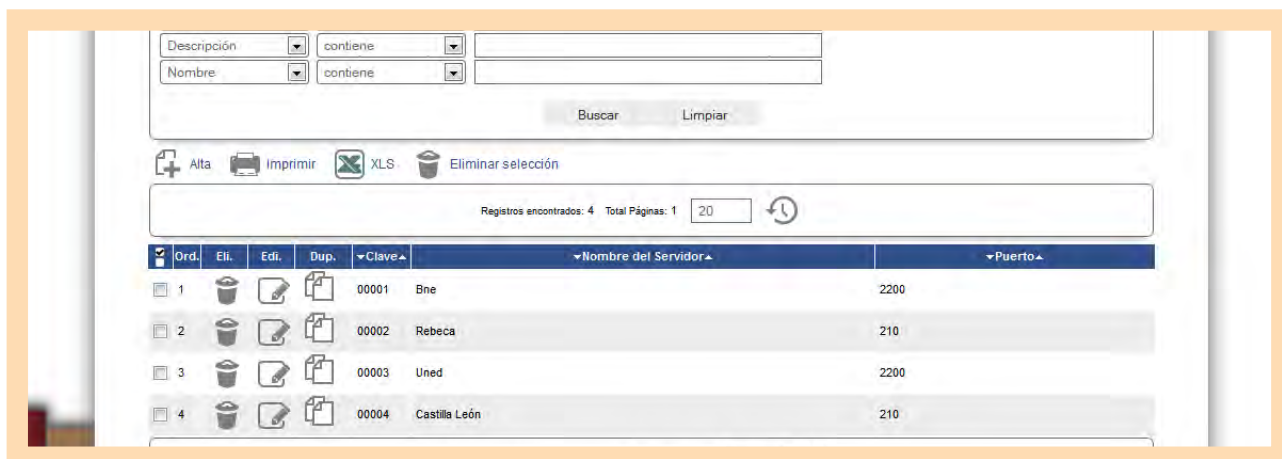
Descripción contiene
Nombre contiene

Buscar Limpiar

Alta Imprimir XLS Eliminar selección

Registros encontrados: 4 Total Páginas: 1 20

| Ord. | Eli. | Edi. | Dup. | Clave | Nombre del Servidor | Puerto |
|---|---|---|---|---|---|---|
| 1 | | | | 00001 | Bne | 2200 |
| 2 | | | | 00002 | Rebeca | 210 |
| 3 | | | | 00003 | Uned | 2200 |
| 4 | | | | 00004 | Castilla León | 210 |